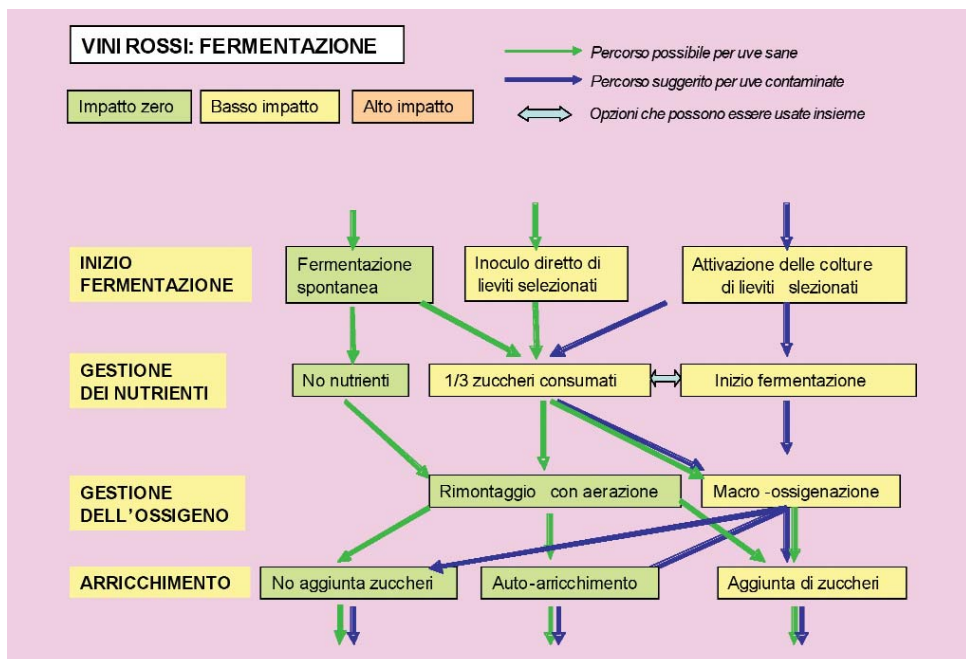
VINI ROSSI: FERMENTAZIONE

Percorso possibile per uve sane

Percorso suggerito per uve contaminate

Opzioni che possono essere usate insieme

Impatto zero

Basso impatto

Alto impatto

INIZIO FERMENTAZIONE

Fermentazione spontanea

Inoculo diretto di lieviti selezionati

Attivazione delle colture di lieviti slezionati

GESTIONE DEI NUTRIENTI

No nutrienti

1/3 zuccheri consumati

Inizio fermentazione

GESTIONE DELL'OSSIGENO

Rimontaggio con aerazione

Macro -ossigenazione

ARRICCHIMENTO

No aggiunta zuccheri

Auto-arricchimento

Aggiunta di zuccheri